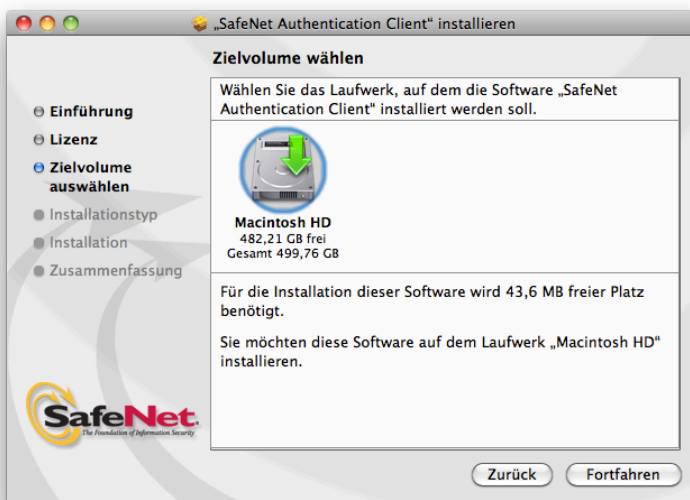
„SafeNet Authentication Client“ installieren

Zielvolume wählen

Wählen Sie das Laufwerk, auf dem die Software „SafeNet Authentication Client“ installiert werden soll.

Einführung
Lizenz
Zielvolume auswählen
Installationstyp
Installation
Zusammenfassung

Macintosh HD
482,21 GB frei
Gesamt 499,76 GB

Für die Installation dieser Software wird 43,6 MB freier Platz benötigt.

Sie möchten diese Software auf dem Laufwerk „Macintosh HD“ installieren.

SafeNet
The Foundation of Information Security

Zurück
Fortfahren